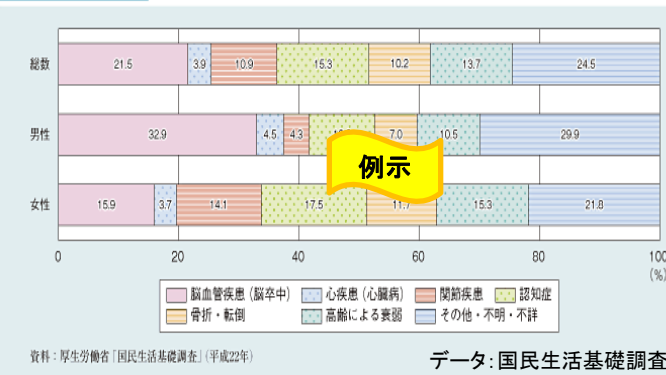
| | | | | | | | |
|---|---|---|---|---|---|---|---|
| 総数 | 21.5 | 3.9 | 10.9 | 15.3 | 10.2 | 13.7 | 24.5 |
| 男性 | 32.9 | 4.5 | 4.3 | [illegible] | 7.0 | 10.5 | 29.9 |
| 女性 | 15.9 | 3.7 | 14.1 | 17.5 | 11.7 | 15.3 | 21.8 |

例示

0 20 40 60 80 100 (%)

脳血管疾患（脳卒中） 心疾患（心臓病） 関節疾患 認知症
骨折・転倒 高齢による衰弱 その他・不明・不詳

資料：厚生労働省「国民生活基礎調査」（平成22年）

データ:国民生活基礎調査